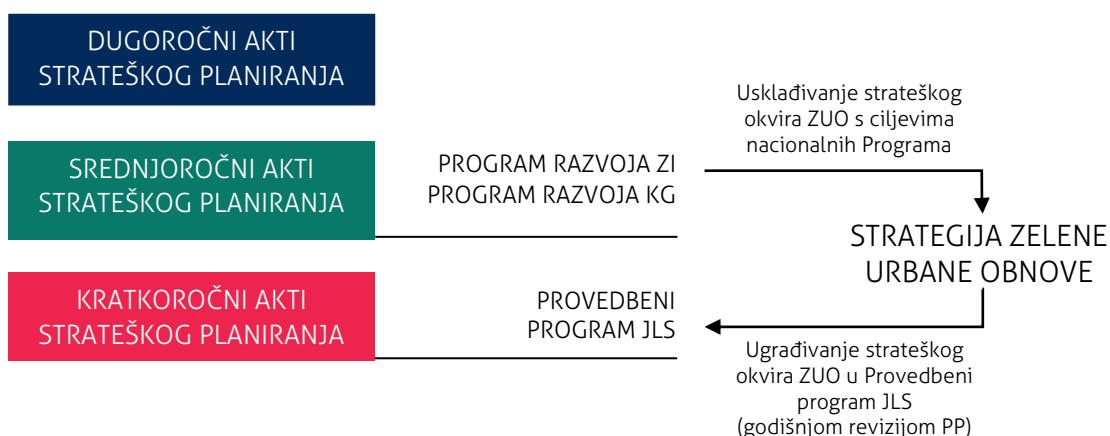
DUGOROČNI AKTI STRATEŠKOG PLANIRANJA

SREDNJOROČNI AKTI STRATEŠKOG PLANIRANJA

PROGRAM RAZVOJA ZI
PROGRAM RAZVOJA KG

Usklađivanje strateškog okvira ZUO s ciljevima nacionalnih Programa

STRATEGIJA ZELENE URBANE OBNOVE

KRATKOROČNI AKTI STRATEŠKOG PLANIRANJA

PROVEDBENI PROGRAM JLS

Ugrađivanje strateškog okvira ZUO u Provedbeni program JLS (godišnjom revizijom PP)